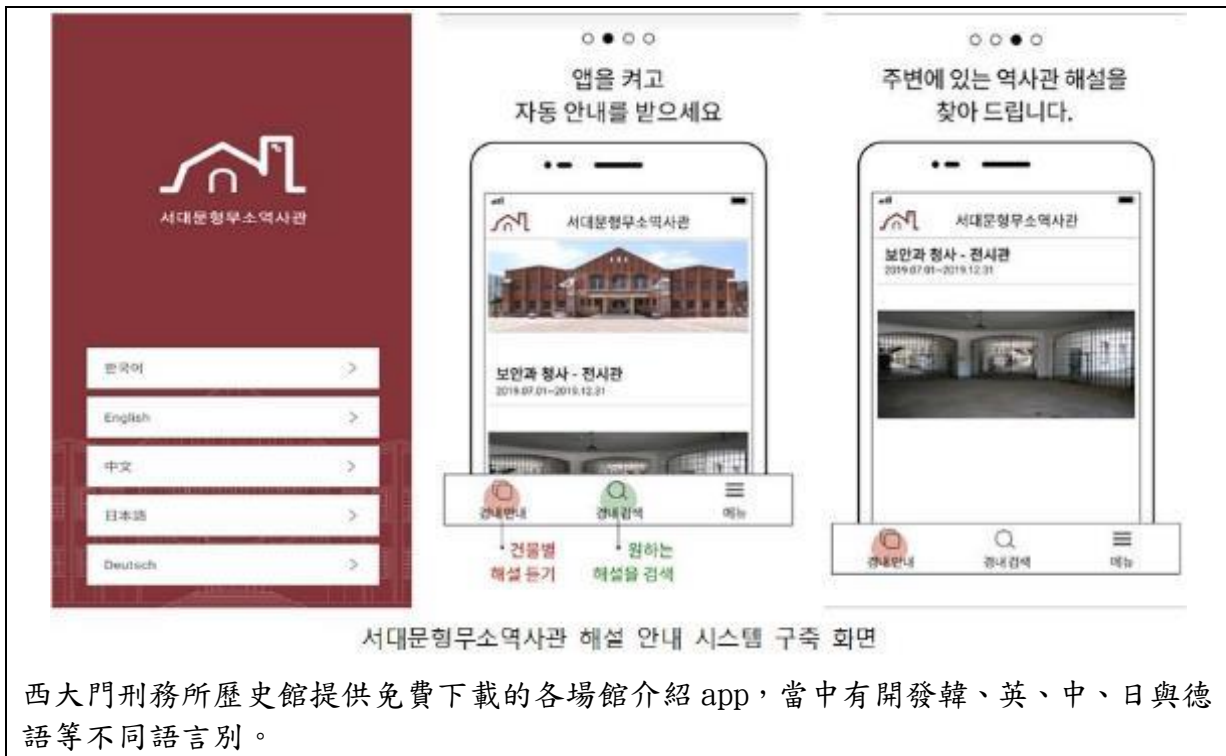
서대문형무소역사관

한국어 >

English >

中文 >

日本語 >

Deutsch >

앱을 켜고
자동 안내를 받으세요

서대문형무소역사관

보안과 청사 - 전시관
2019.07.01~2019.12.31

경내안내 경내검색 메뉴

• 건물별 해설 듣기

• 원하는 해설을 검색

주변에 있는 역사관 해설을
찾아 드립니다.

서대문형무소역사관

보안과 청사 - 전시관
2019.07.01~2019.12.31

경내안내 경내검색 메뉴

서대문형무소역사관 해설 안내 시스템 구축 회면

西大門刑務所歷史館提供免費下載的各場館介紹 app，當中有開發韓、英、中、日與德語等不同語言別。